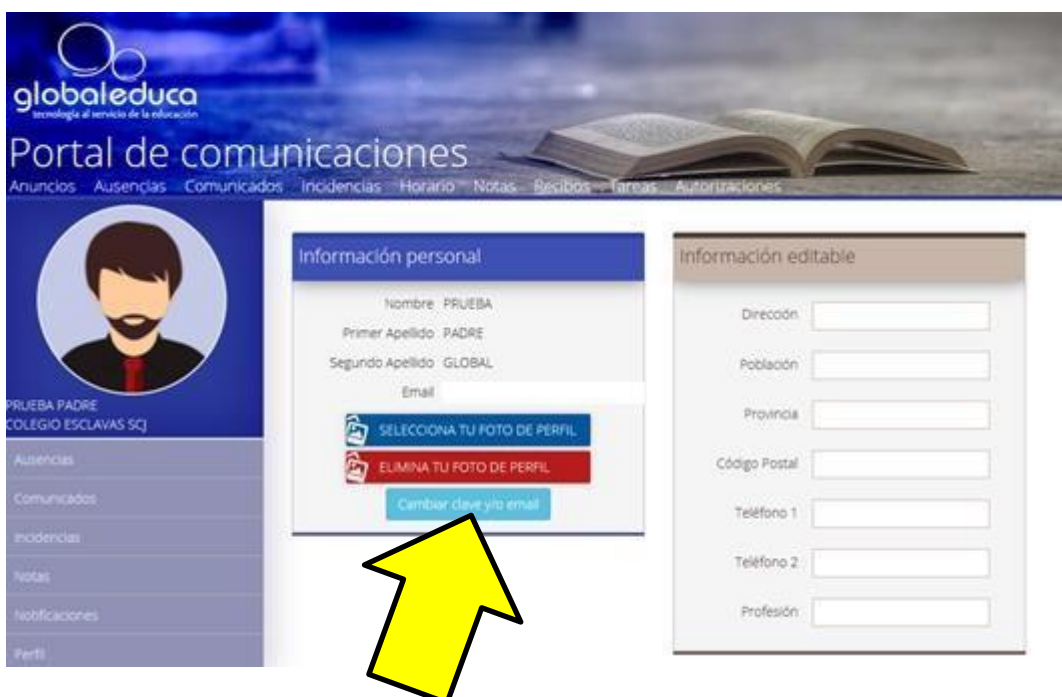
globaleduca
tecnología al servicio de la educación

Portal de comunicaciones

Anuncios Ausencias Comunicados Incidencias Horario Notas Recibos Tareas Autorizaciones

PRUEBA PADRE
COLEGIO ESCLAVAS SCJ

Ausencias
Comunicados
Incidencias
Notas
Notificaciones
Perfil

Información personal

Nombre PRUEBA
Primer Apellido PADRE
Segundo Apellido GLOBAL
Email

SELECCIONA TU FOTO DE PERFIL
ELIMINA TU FOTO DE PERFIL
Cambiar clave y/o email

Información editable

Dirección
Población
Provincia
Código Postal
Teléfono 1
Teléfono 2
Profesión